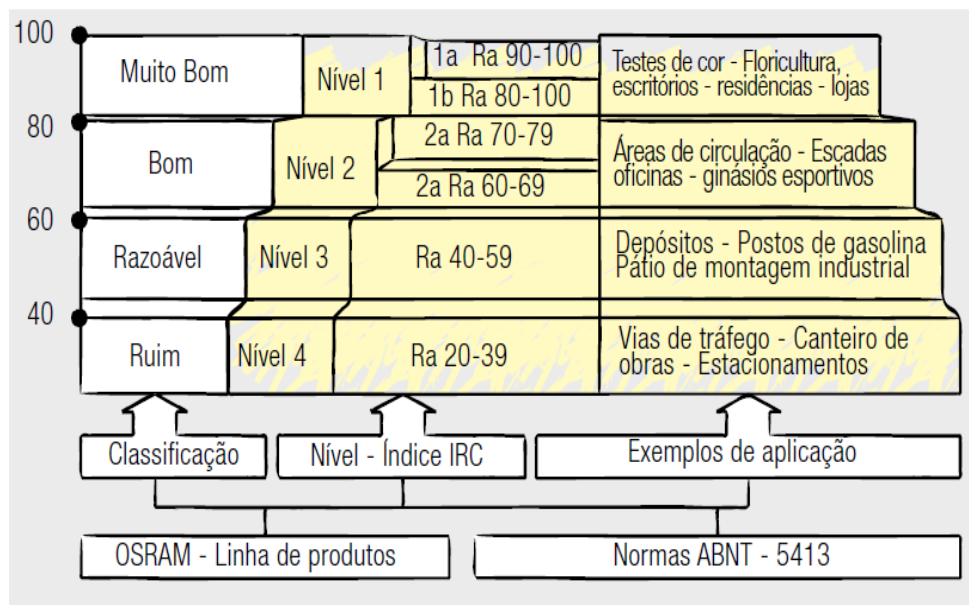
100
80
60
40

| Classificação | Nível - Índice IRC | | Exemplos de aplicação |
|---|---|---|---|
| Muito Bom | Nível 1 | 1a Ra 90-100 / 1b Ra 80-100 | Testes de cor - Floricultura, escritórios - residências - lojas |
| Bom | Nível 2 | 2a Ra 70-79 / 2a Ra 60-69 | Áreas de circulação - Escadas oficinas - ginásios esportivos |
| Razoável | Nível 3 | Ra 40-59 | Depósitos - Postos de gasolina Pátio de montagem industrial |
| Ruim | Nível 4 | Ra 20-39 | Vias de tráfego - Canteiro de obras - Estacionamentos |

Classificação
Nível - Índice IRC
Exemplos de aplicação

OSRAM - Linha de produtos
Normas ABNT - 5413